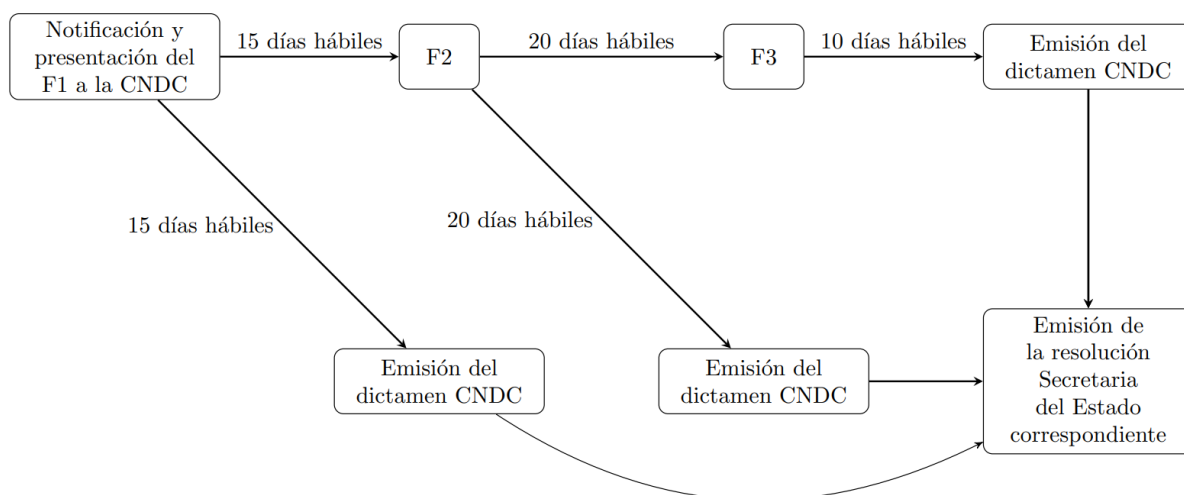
Notificación y presentación del F1 a la CNDC

15 días hábiles

F2

20 días hábiles

F3

10 días hábiles

Emisión del dictamen CNDC

15 días hábiles

20 días hábiles

Emisión del dictamen CNDC

Emisión del dictamen CNDC

Emisión de la resolución Secretaria del Estado correspondiente